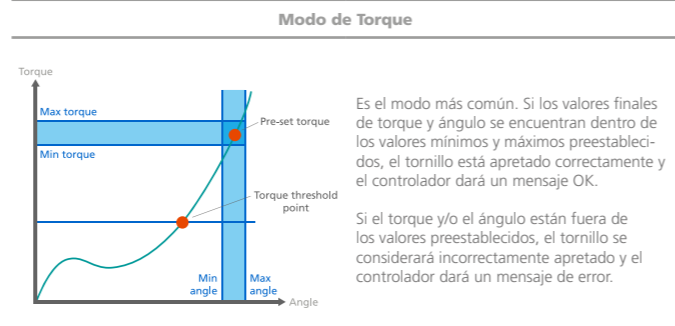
Modo de Torque

Torque

Max torque

Min torque

Pre-set torque

Torque threshold point

Min angle

Max angle

Angle

Es el modo más común. Si los valores finales de torque y ángulo se encuentran dentro de los valores mínimos y máximos preestablecidos, el tornillo está apretado correctamente y el controlador dará un mensaje OK.

Si el torque y/o el ángulo están fuera de los valores preestablecidos, el tornillo se considerará incorrectamente apretado y el controlador dará un mensaje de error.